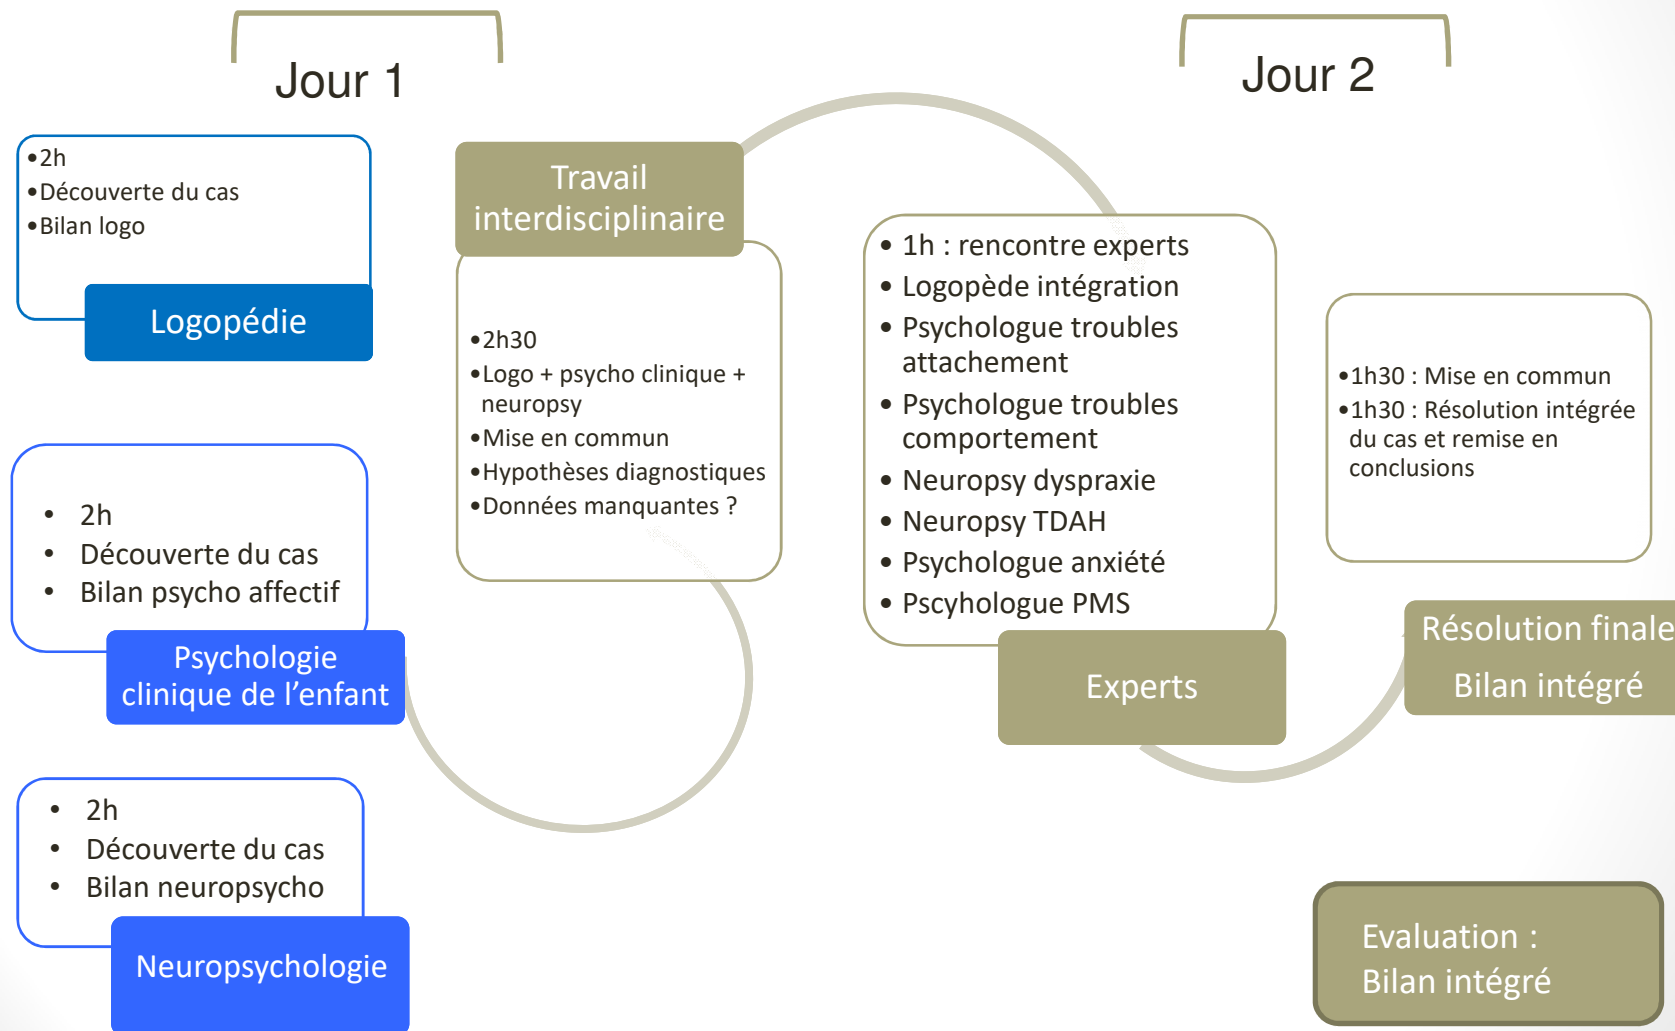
Jour 1

Jour 2

•2h
•Découverte du cas
•Bilan logo

Logopédie

• 2h
• Découverte du cas
• Bilan psycho affectif

Psychologie clinique de l'enfant

• 2h
• Découverte du cas
• Bilan neuropsycho

Neuropsychologie

Travail interdisciplinaire

•2h30
•Logo + psycho clinique + neuropsy
•Mise en commun
•Hypothèses diagnostiques
•Données manquantes ?

• 1h : rencontre experts
• Logopède intégration
• Psychologue troubles attachement
• Psychologue troubles comportement
• Neuropsy dyspraxie
• Neuropsy TDAH
• Psychologue anxiété
• Pscyhologue PMS

Experts

•1h30 : Mise en commun
•1h30 : Résolution intégrée du cas et remise en conclusions

Résolution finale
Bilan intégré

Evaluation :
Bilan intégré